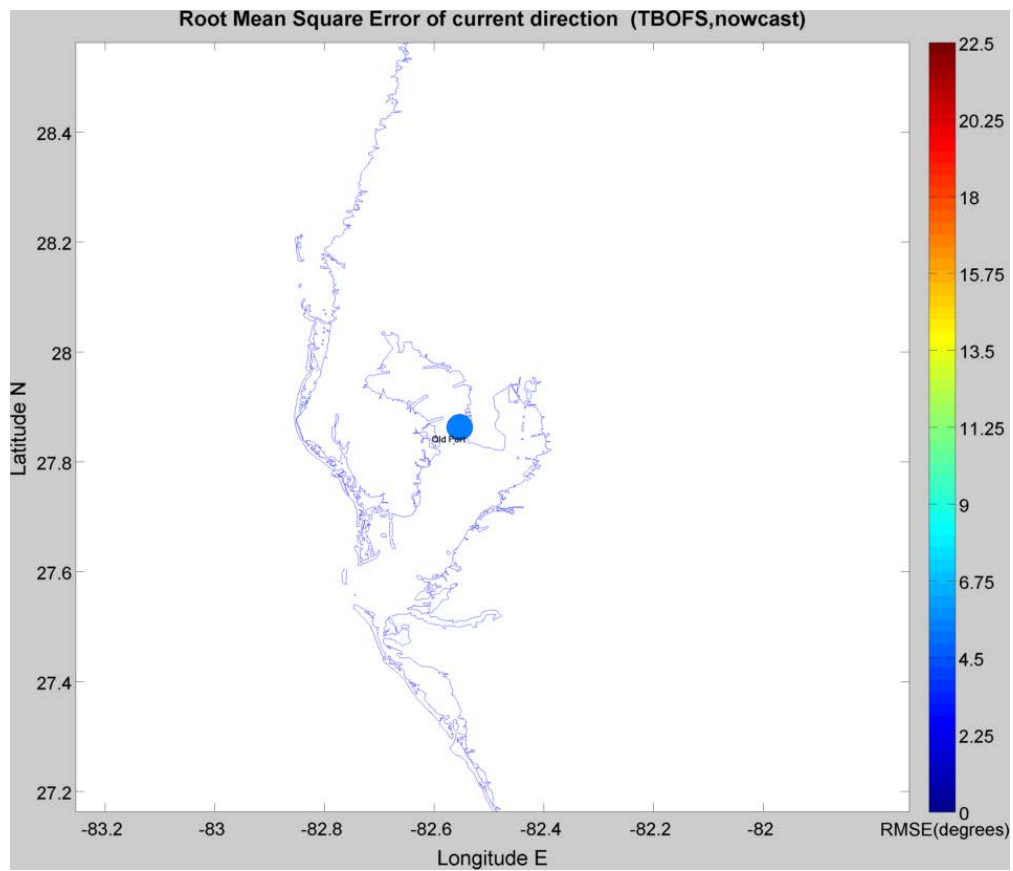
Root Mean Square Error of current direction (TBOFS,nowcast)

Latitude N

28.4
28.2
28
27.8
27.6
27.4
27.2

Old Port

-83.2 -83 -82.8 -82.6 -82.4 -82.2 -82

Longitude E

22.5
20.25
18
15.75
13.5
11.25
9
6.75
4.5
2.25
0

RMSE(degrees)